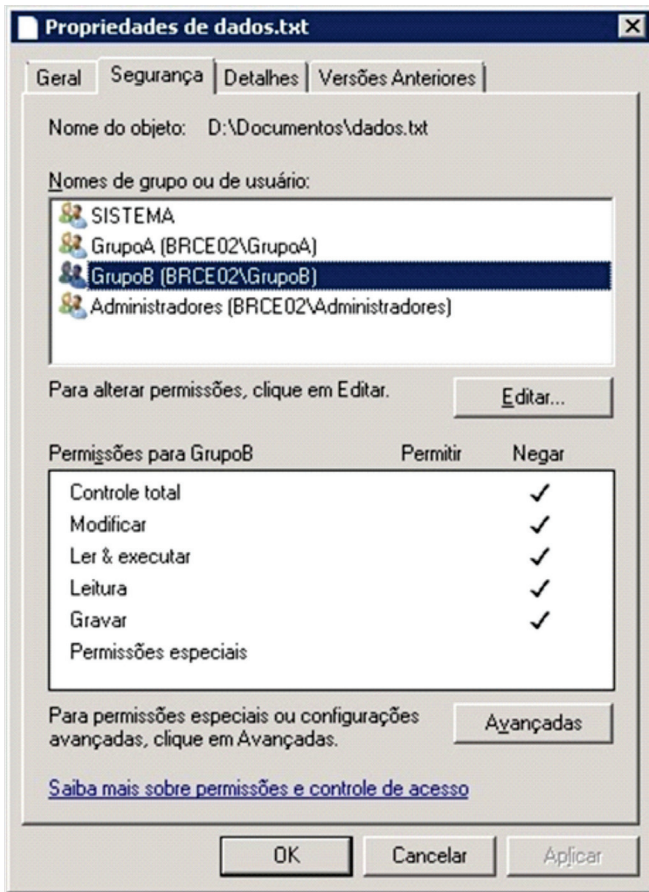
Propriedades de dados.txt

Geral | Segurança | Detalhes | Versões Anteriores

Nome do objeto: D:\Documentos\dados.txt

Nomes de grupo ou de usuário:

SISTEMA
GrupoA (BRCE02\GrupoA)
GrupoB (BRCE02\GrupoB)
Administradores (BRCE02\Administradores)

Para alterar permissões, clique em Editar.

Editar...

| Permissões para GrupoB | Permitir | Negar |
|---|---|---|
| Controle total | | ✓ |
| Modificar | | ✓ |
| Ler & executar | | ✓ |
| Leitura | | ✓ |
| Gravar | | ✓ |
| Permissões especiais | | |

Para permissões especiais ou configurações avançadas, clique em Avançadas.

Avançadas

Saiba mais sobre permissões e controle de acesso

OK | Cancelar | Aplicar